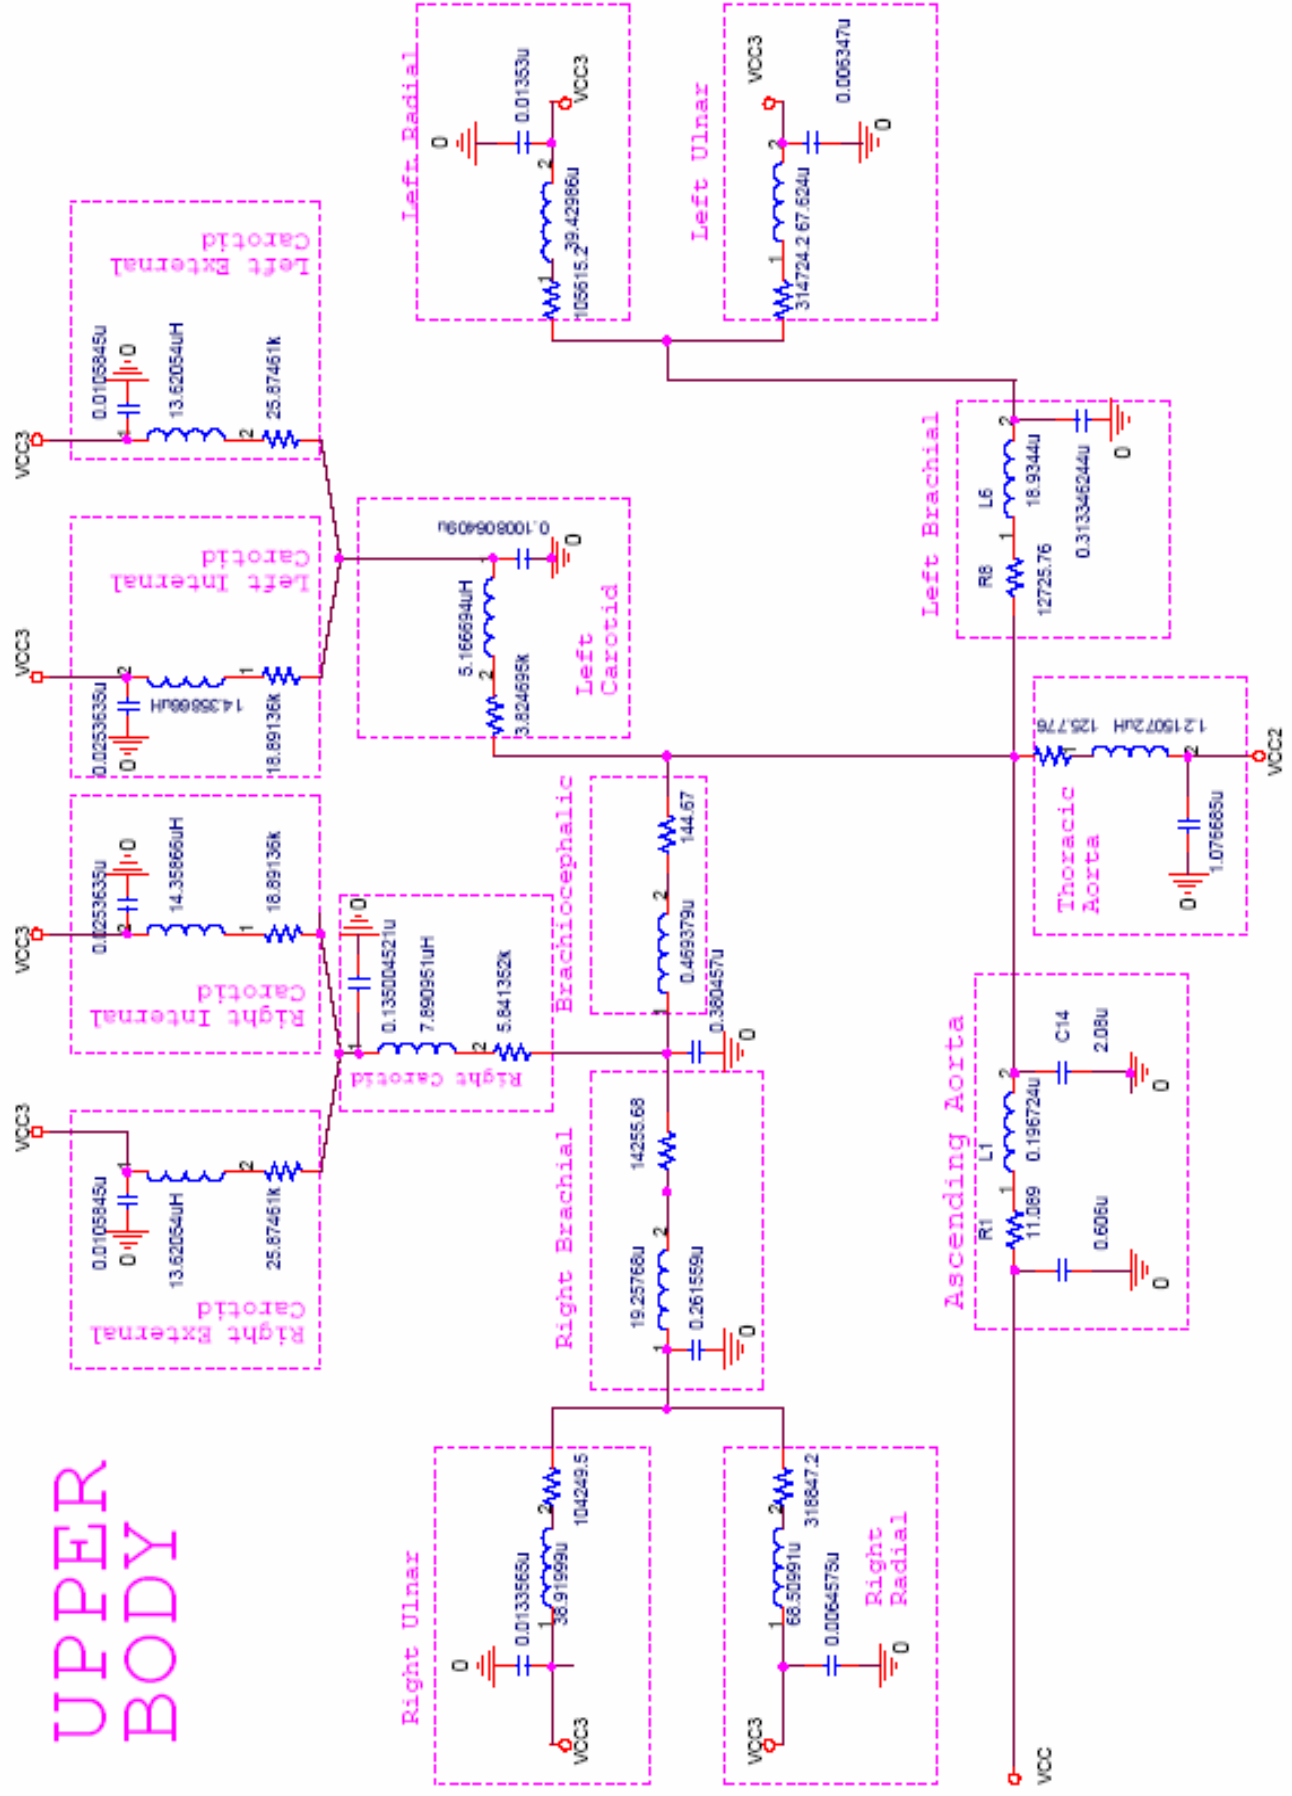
UPPER BODY

Left Radial
0
0.01353u
VCC3
2
39.42986u
1
105615.2

Left Ulnar
VCC3
0.006347u
0
2
67.624u
1
314724.2

Left External Carotid
VCC3
0.0105845u
0
1
13.62054uH
2
25.87461k

Left Internal Carotid
VCC3
2
0.0253635u
0
14.35866uH
1
18.89136k

Left Carotid
0.1008064609u
0
1
5.166694uH
2
3.824695k

Left Brachial
2
L6
18.9344u
0.313345244u
0
1
R8
12725.76

Thoracic Aorta
125.776
1
1.2150?72uH
2
VCC2
1.076685u
0

Right Internal Carotid
VCC3
0.0253635u
0
2
14.35866uH
1
18.89136k

Right Carotid
0
0.135004521u
1
7.890951uH
2
5.841352k

Brachiocephalic
144.67
2
0.469379u
1
0.360457u
0

Right External Carotid
VCC3
1
0.0105845u
0
13.62054uH
2
25.87461k

Right Brachial
14255.68
2
19.25768u
1
0.261559u
0

Ascending Aorta
C14
2.08u
0
2
L1
0.196724u
1
R1
11.089
0.606u
0

Right Ulnar
0
0.0133565u
1
36.91999u
2
104249.5
VCC3

Right Radial
2
318847.2
68.50991u
1
0.0064575u
0
VCC3

VCC